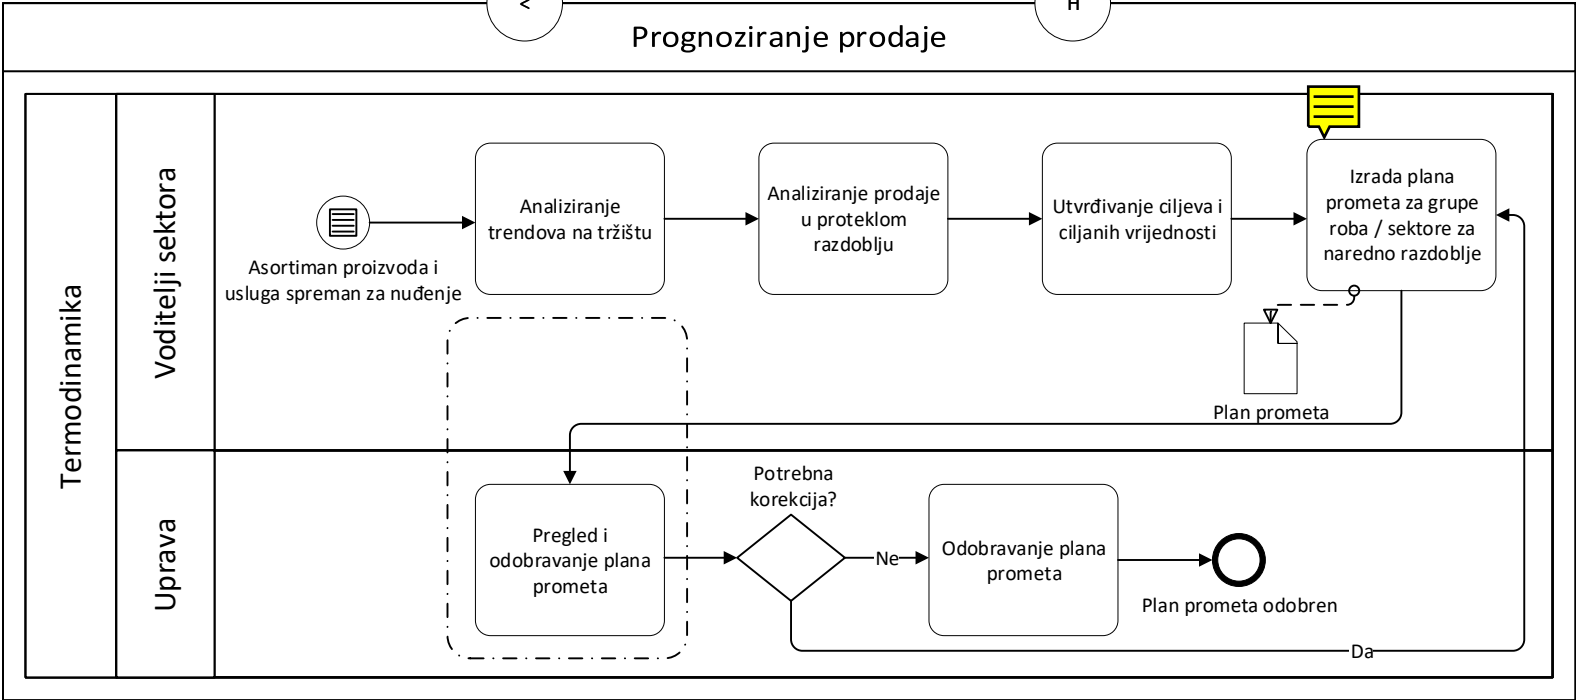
<

H

Prognoziranje prodaje

Termodinamika

Voditelji sektora

Asortiman proizvoda i usluga spreman za nuđenje

Analiziranje trendova na tržištu

Analiziranje prodaje u proteklom razdoblju

Utvrđivanje ciljeva i ciljanih vrijednosti

Izrada plana prometa za grupe roba / sektore za naredno razdoblje

Plan prometa

Uprava

Pregled i odobravanje plana prometa

Potrebna korekcija?

Ne

Odobravanje plana prometa

Plan prometa odobren

Da